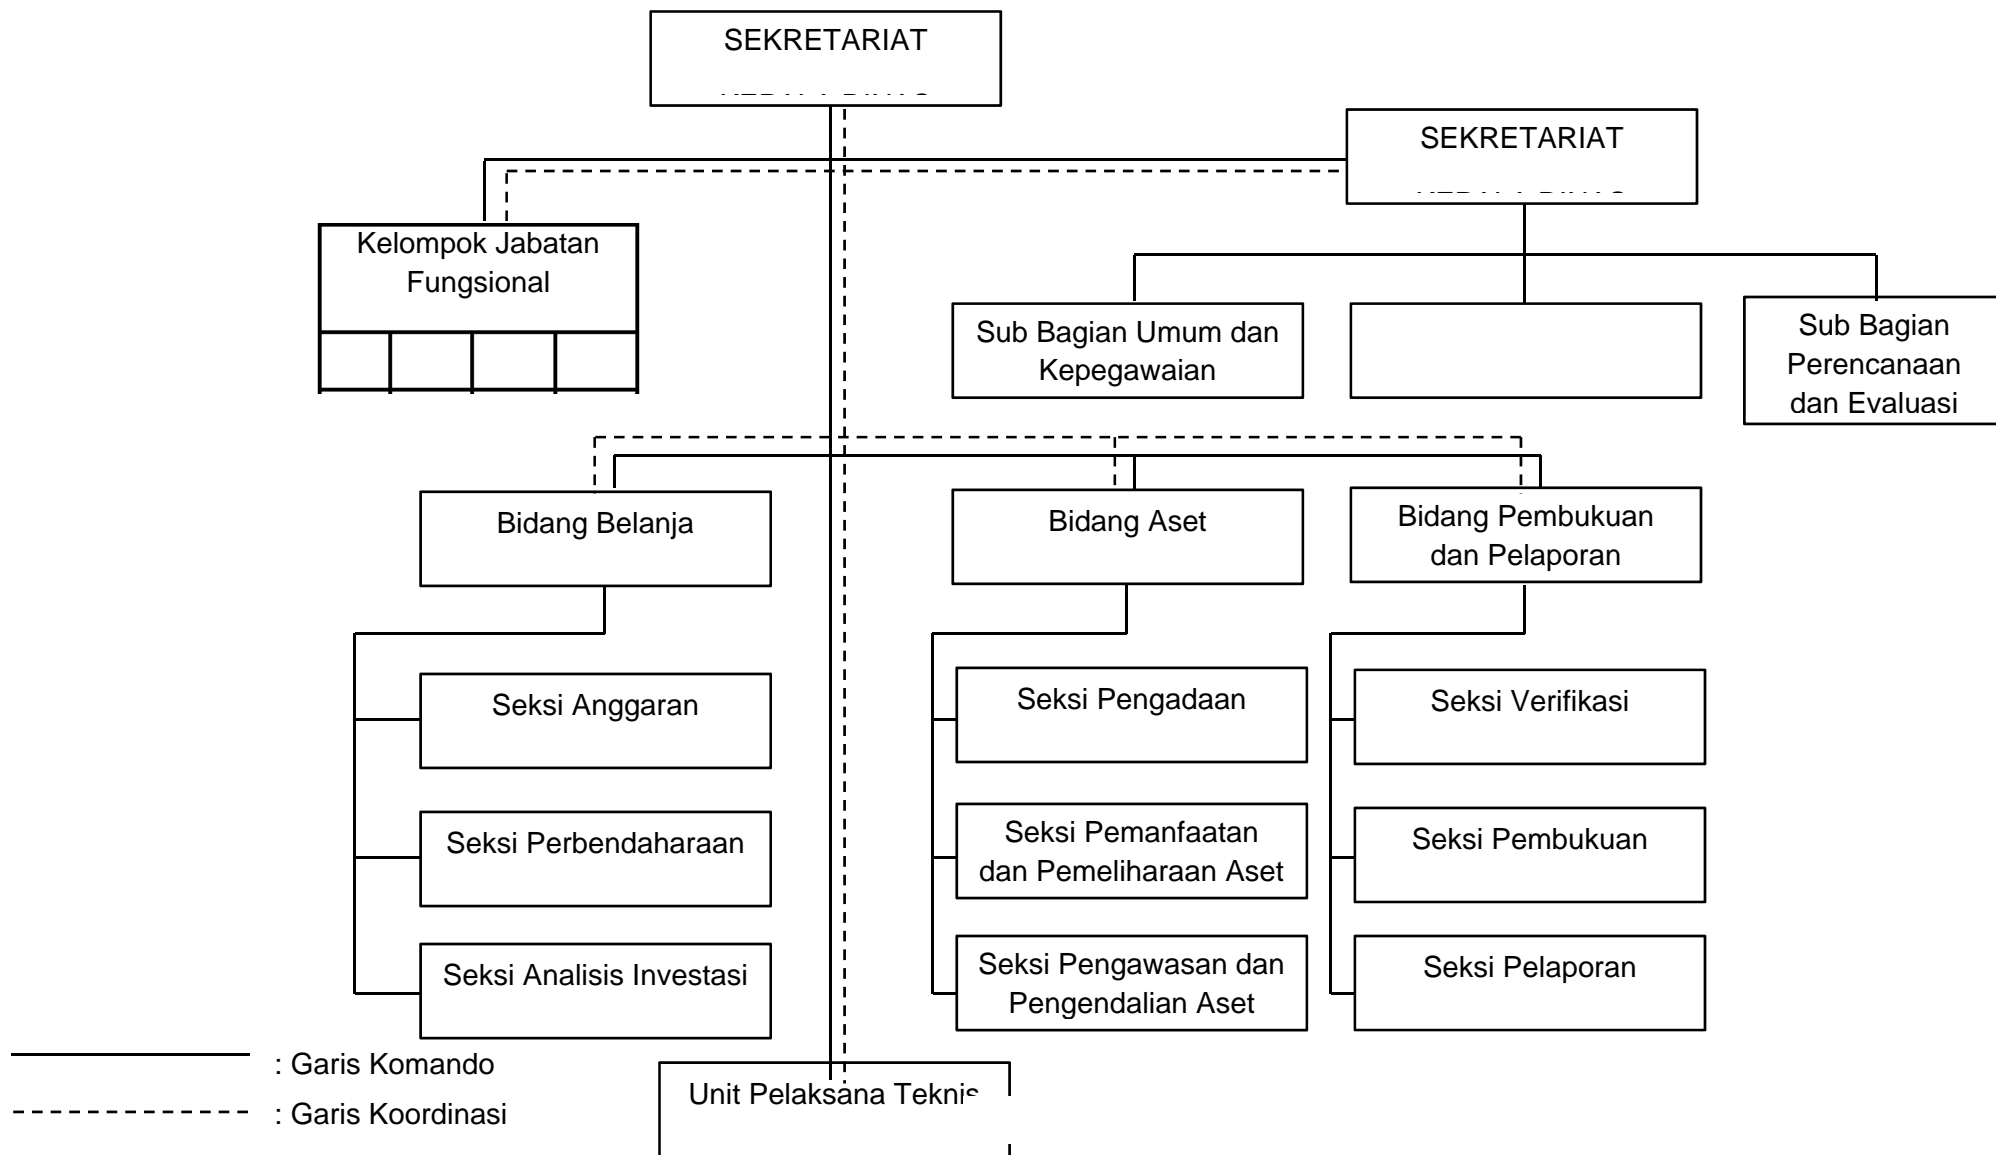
SEKRETARIAT

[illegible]

SEKRETARIAT

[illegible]

Kelompok Jabatan Fungsional

Sub Bagian Umum dan Kepegawaian

Sub Bagian Perencanaan dan Evaluasi

Bidang Belanja

Bidang Aset

Bidang Pembukuan dan Pelaporan

Seksi Anggaran

Seksi Perbendaharaan

Seksi Analisis Investasi

Seksi Pengadaan

Seksi Pemanfaatan dan Pemeliharaan Aset

Seksi Pengawasan dan Pengendalian Aset

Seksi Verifikasi

Seksi Pembukuan

Seksi Pelaporan

: Garis Komando

: Garis Koordinasi

Unit Pelaksana Teknis